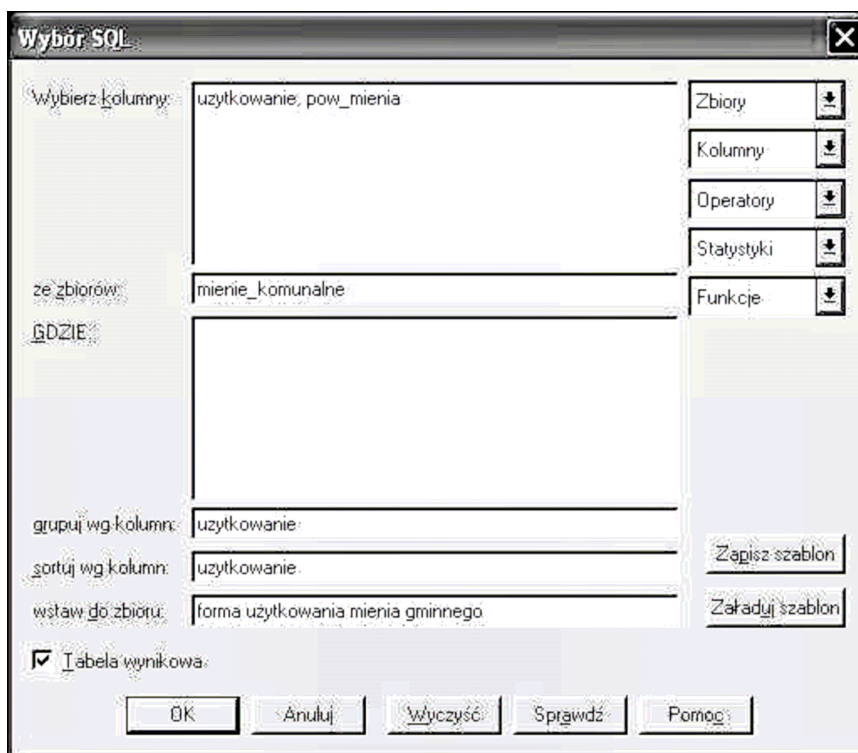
Wybór SQL

Wybierz kolumny: uzytkowanie, pow_mienia

Zbiory
Kolumny
Operatory
Statystyki
Funkcje

ze zbiorów: mienie_komunalne

GDZIE:

grupuj wg kolumn: uzytkowanie

sortuj wg kolumn: uzytkowanie

wstaw do zbioru: forma użytkowania mienia gminnego

Zapisz szablon
Załaduj szablon

Tabela wynikowa

OK
Anuluj
Wyczyść
Sprawdź
Pomoc